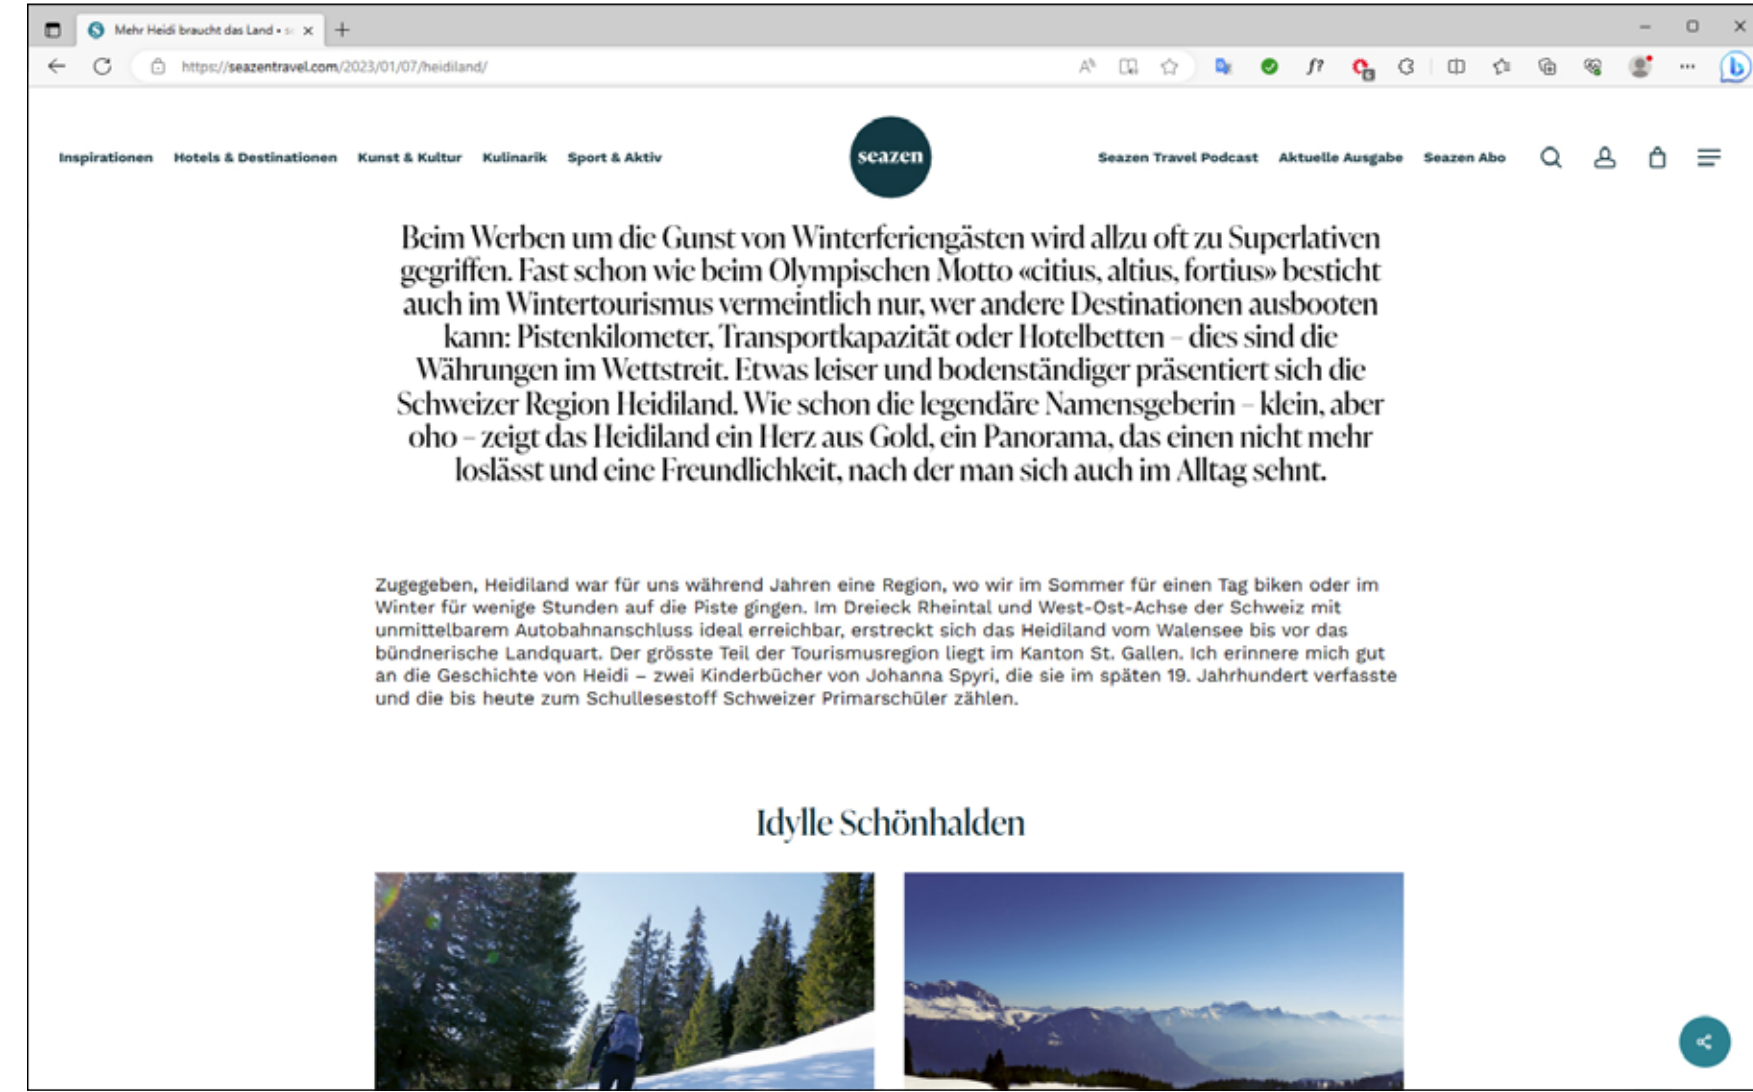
Mehr Heidi braucht das Land • s

https://seazentravel.com/2023/01/07/heidiland/

Inspirationen Hotels & Destinationen Kunst & Kultur Kulinarik Sport & Aktiv

seazen

Seazen Travel Podcast Aktuelle Ausgabe Seazen Abo

Beim Werben um die Gunst von Winterferiengästen wird allzu oft zu Superlativen gegriffen. Fast schon wie beim Olympischen Motto «citius, altius, fortius» besticht auch im Wintertourismus vermeintlich nur, wer andere Destinationen ausbooten kann: Pistenkilometer, Transportkapazität oder Hotelbetten – dies sind die Währungen im Wettstreit. Etwas leiser und bodenständiger präsentiert sich die Schweizer Region Heidiland. Wie schon die legendäre Namensgeberin – klein, aber oho – zeigt das Heidiland ein Herz aus Gold, ein Panorama, das einen nicht mehr loslässt und eine Freundlichkeit, nach der man sich auch im Alltag sehnt.

Zugegeben, Heidiland war für uns während Jahren eine Region, wo wir im Sommer für einen Tag biken oder im Winter für wenige Stunden auf die Piste gingen. Im Dreieck Rheintal und West-Ost-Achse der Schweiz mit unmittelbarem Autobahnanschluss ideal erreichbar, erstreckt sich das Heidiland vom Walensee bis vor das bündnerische Landquart. Der grösste Teil der Tourismusregion liegt im Kanton St. Gallen. Ich erinnere mich gut an die Geschichte von Heidi – zwei Kinderbücher von Johanna Spyri, die sie im späten 19. Jahrhundert verfasste und die bis heute zum Schullesestoff Schweizer Primarschüler zählen.

Idylle Schönhalden